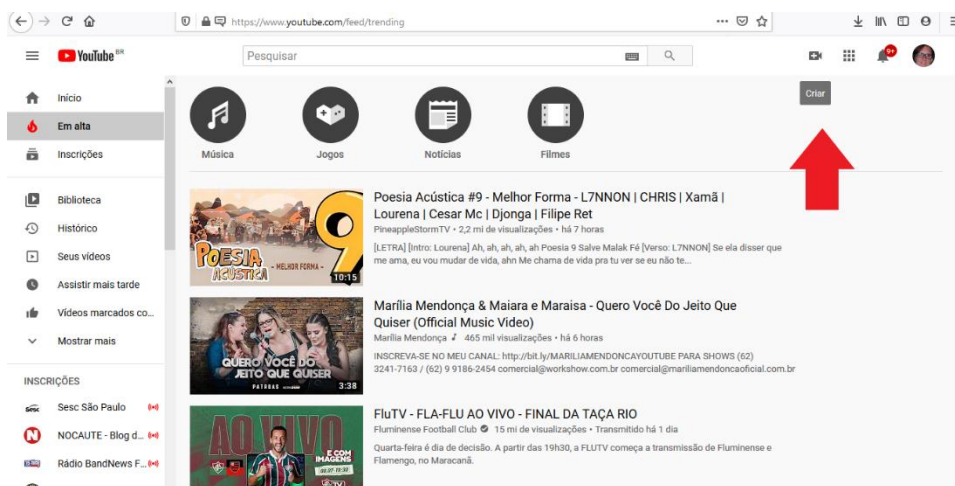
https://www.youtube.com/feed/trending

YouTube BR

Pesquisar

9+

Criar

Início
Em alta
Inscrições
Biblioteca
Histórico
Seus vídeos
Assistir mais tarde
Vídeos marcados co...
Mostrar mais

INSCRIÇÕES
Sesc São Paulo
NOCAUTE - Blog d...
Rádio BandNews F...

Música
Jogos
Notícias
Filmes

POESIA ACÚSTICA - MELHOR FORMA - 9
10:15

Poesia Acústica #9 - Melhor Forma - L7NNON | CHRIS | Xamã | Lourena | Cesar Mc | Djonga | Filipe Ret
PineappleStormTV • 2,2 mi de visualizações • há 7 horas
[LETRA] [Intro: Lourena] Ah, ah, ah, ah, ah Poesia 9 Salve Malak Fé [Verso: L7NNON] Se ela disser que me ama, eu vou mudar de vida, ahn Me chama de vida pra tu ver se eu não te...

QUERO VOCÊ DO JEITO QUE QUISER
PATROAS
3:38

Marília Mendonça & Maiara e Maraisa - Quero Você Do Jeito Que Quiser (Official Music Video)
Marília Mendonça ♪ 465 mil visualizações • há 6 horas
INSCREVA-SE NO MEU CANAL: http://bit.ly/MARILIAMENDONCAYOUTUBE PARA SHOWS (62) 3241-7163 / (62) 9 9186-2454 comercial@workshow.com.br comercial@mariliamendoncaoficial.com.br

AO VIVO
E COM IMAGENS

FluTV - FLA-FLU AO VIVO - FINAL DA TAÇA RIO
Fluminense Football Club • 15 mi de visualizações • Transmitido há 1 dia
Quarta-feira é dia de decisão. A partir das 19h30, a FLUTV começa a transmissão de Fluminense e Flamengo, no Maracanã.